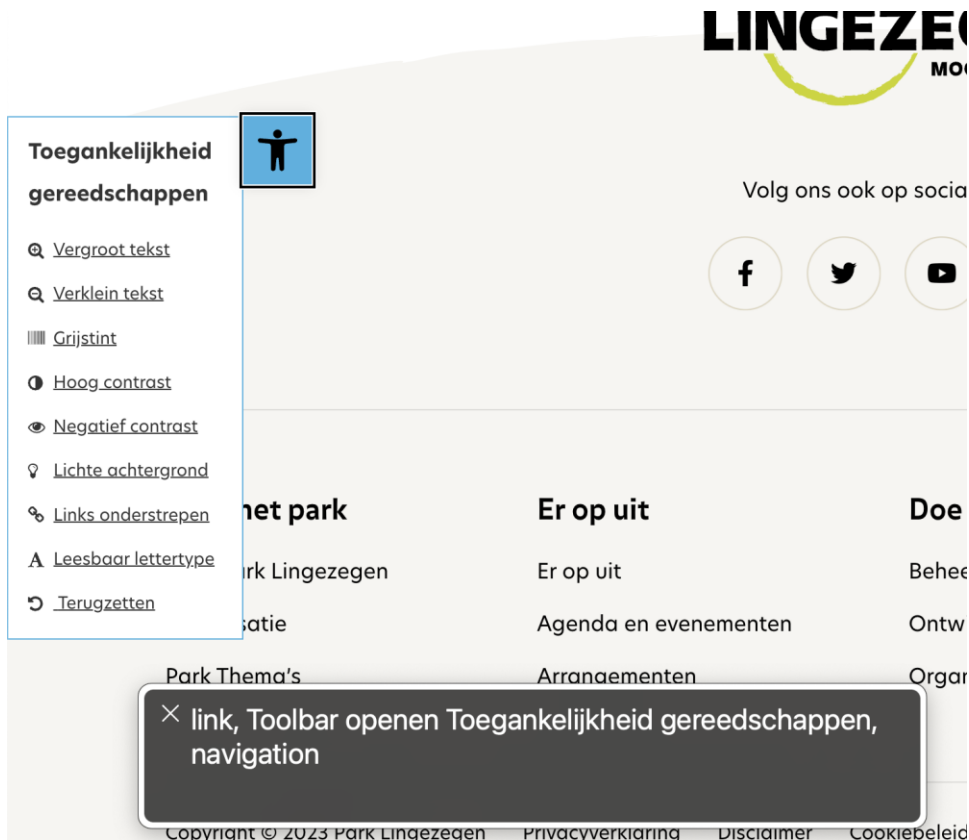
LINGEZE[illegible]
MO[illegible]

Toegankelijkheid gereedschappen

Vergroot tekst

Verklein tekst

Grijstint

Hoog contrast

Negatief contrast

Lichte achtergrond

Links onderstrepen

A Leesbaar lettertype

Terugzetten

Volg ons ook op socia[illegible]

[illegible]het park

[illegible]rk Lingezegen

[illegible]satie

Park Thema's

Er op uit

Er op uit

Agenda en evenementen

Arrangementen

Doe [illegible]

Behee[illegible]

Ontw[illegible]

Orga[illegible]

link, Toolbar openen Toegankelijkheid gereedschappen, navigation

Copyright © 2023 Park Lingezegen Privacyverklaring Disclaimer Cookiebeleid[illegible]